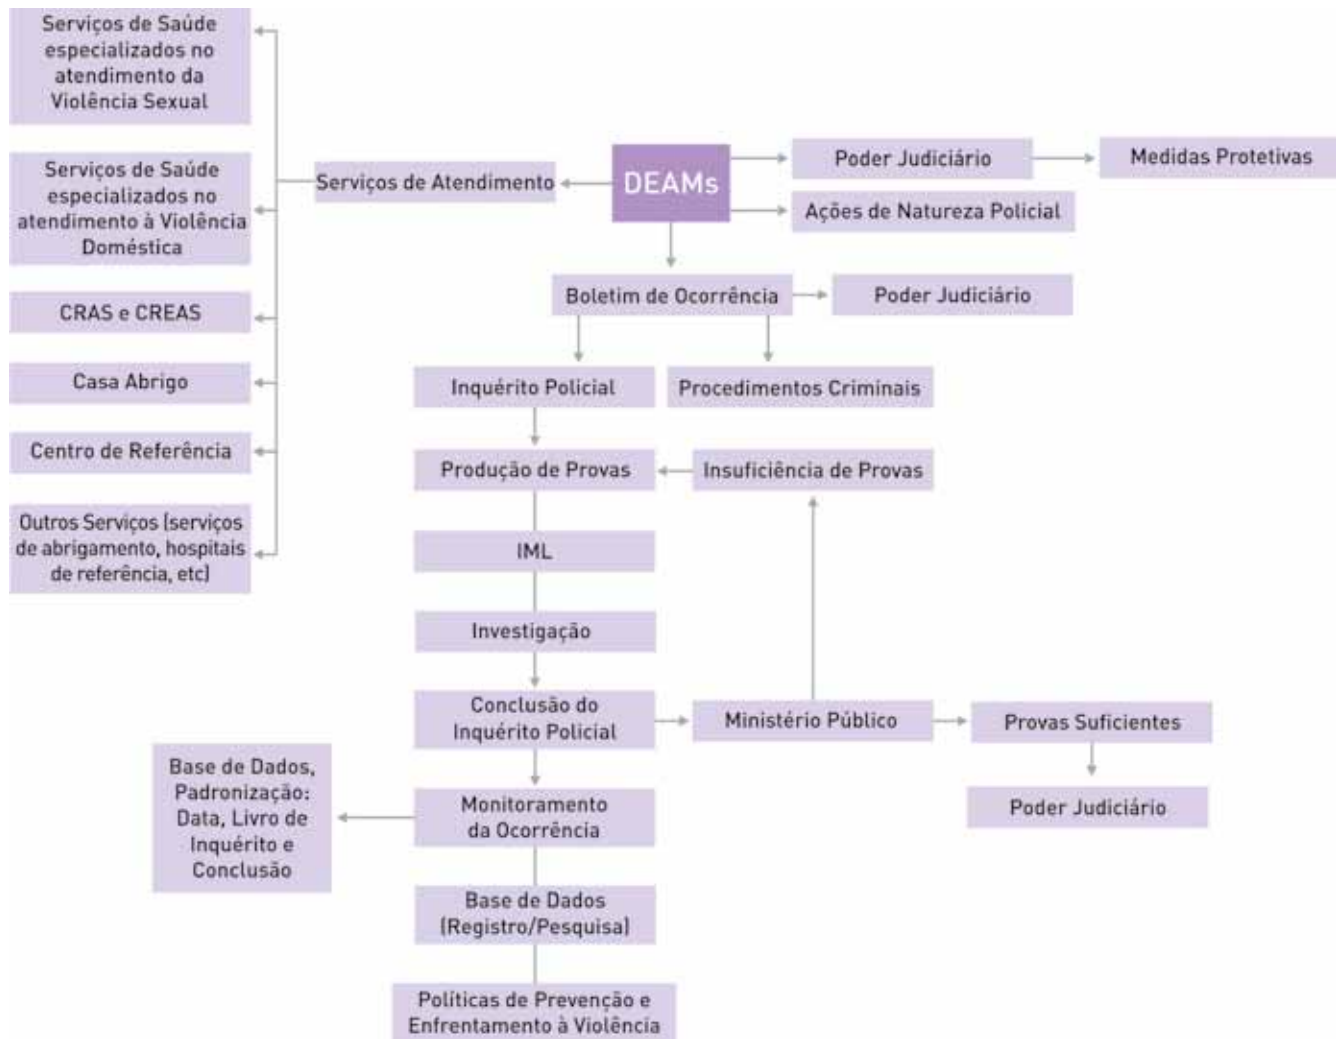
DEAMs

Poder Judiciário

Medidas Protetivas

Ações de Natureza Policial

Serviços de Atendimento

Serviços de Saúde especializados no atendimento da Violência Sexual

Serviços de Saúde especializados no atendimento à Violência Doméstica

CRAS e CREAS

Casa Abrigo

Centro de Referência

Outros Serviços (serviços de abrigamento, hospitais de referência, etc)

Boletim de Ocorrência

Poder Judiciário

Inquérito Policial

Procedimentos Criminais

Produção de Provas

Insuficiência de Provas

IML

Investigação

Conclusão do Inquérito Policial

Ministério Público

Provas Suficientes

Poder Judiciário

Monitoramento da Ocorrência

Base de Dados, Padronização: Data, Livro de Inquérito e Conclusão

Base de Dados (Registro/Pesquisa)

Políticas de Prevenção e Enfrentamento à Violência